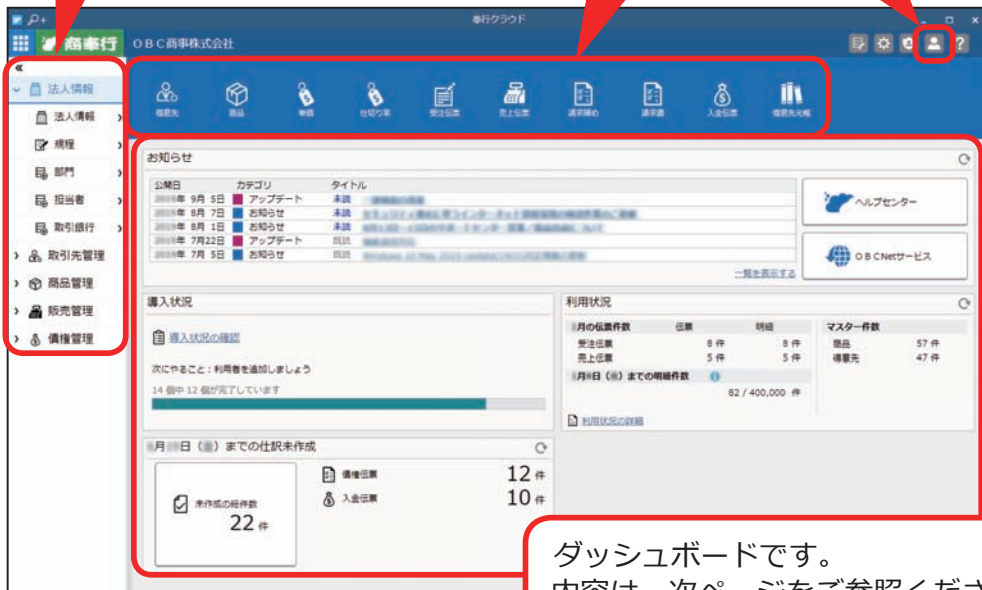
奉行クラウド

商奉行 OBC商事株式会社

法人情報
法人情報
規程
部門
担当者
取引銀行
取引先管理
商品管理
販売管理
債権管理

得意先 商品 単価 仕切り率 受注伝票 売上伝票 請求締め 請求書 入金伝票 得意先元帳

お知らせ

| 公開日 | カテゴリ | タイトル |
|---|---|---|
| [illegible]年 9月 5日 | アップデート | 未読 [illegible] |
| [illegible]年 8月 7日 | お知らせ | 未読 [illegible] |
| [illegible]年 8月 1日 | お知らせ | 未読 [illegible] |
| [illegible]年 7月22日 | アップデート | 既読 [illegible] |
| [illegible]年 7月 5日 | お知らせ | 既読 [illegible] |

一覧を表示する

ヘルプセンター

OBCNetサービス

導入状況

導入状況の確認

次にやること：利用者を追加しましょう

14 個中 12 個が完了しています

利用状況

| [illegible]月の伝票件数 | 伝票 | 明細 |
|---|---|---|
| 受注伝票 | 8 件 | 8 件 |
| 売上伝票 | 5 件 | 5 件 |

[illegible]月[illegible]日（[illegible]）までの明細件数
82 / 400,000 件

| マスター件数 | |
|---|---|
| 商品 | 57 件 |
| 得意先 | 47 件 |

利用状況の詳細

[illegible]月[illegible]日（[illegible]）までの仕訳未作成

未作成の総件数
22 件

債権伝票 12 件
入金伝票 10 件

ダッシュボードです。
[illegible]